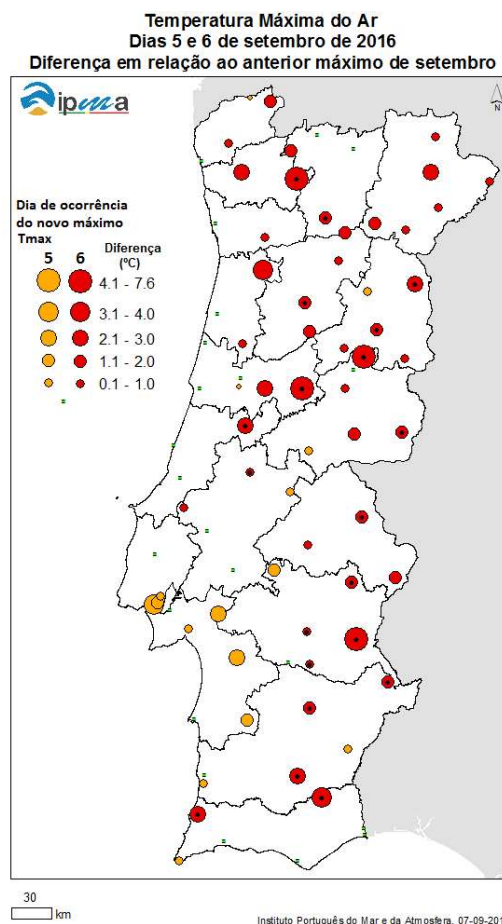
Temperatura Máxima do Ar
Dias 5 e 6 de setembro de 2016
Diferença em relação ao anterior máximo de setembro

ipma

N

Dia de ocorrência do novo máximo Tmax

| 5 | 6 | Diferença (ºC) |
|---|---|---|
| | | 4.1 - 7.6 |
| | | 3.1 - 4.0 |
| | | 2.1 - 3.0 |
| | | 1.1 - 2.0 |
| | | 0.1 - 1.0 |

30
km

Instituto Português do Mar e da Atmosfera, 07-09-20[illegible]